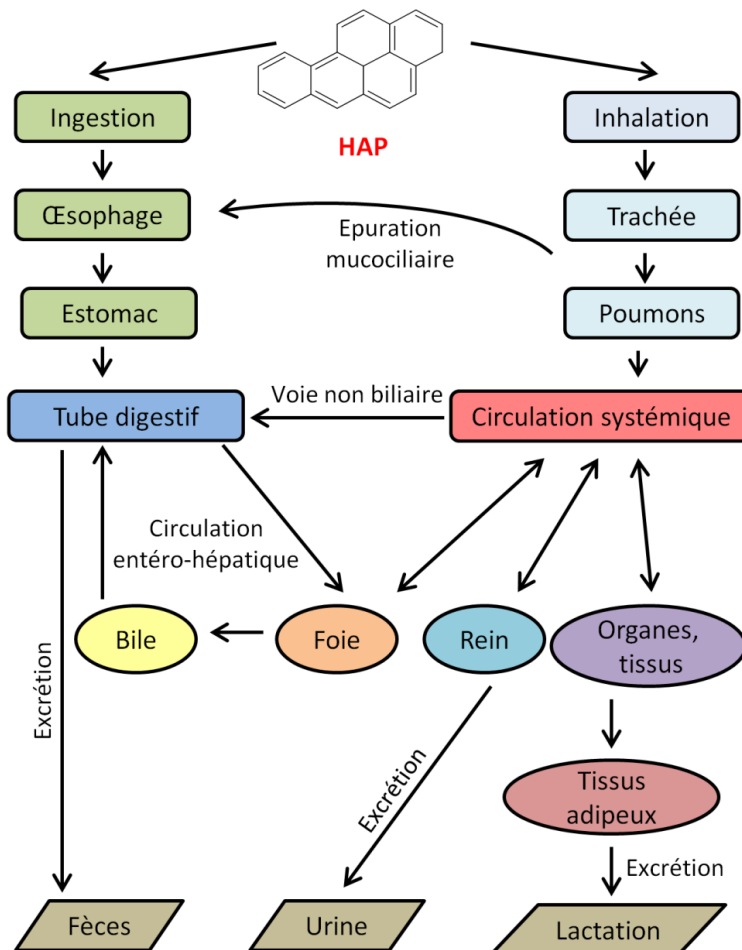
HAP

Ingestion

Inhalation

Œsophage

Epuration mucociliaire

Trachée

Estomac

Poumons

Voie non biliaire

Tube digestif

Circulation systémique

Circulation entéro-hépatique

Bile

Foie

Rein

Organes, tissus

Excrétion

Excrétion

Tissus adipeux

Excrétion

Fèces

Urine

Lactation